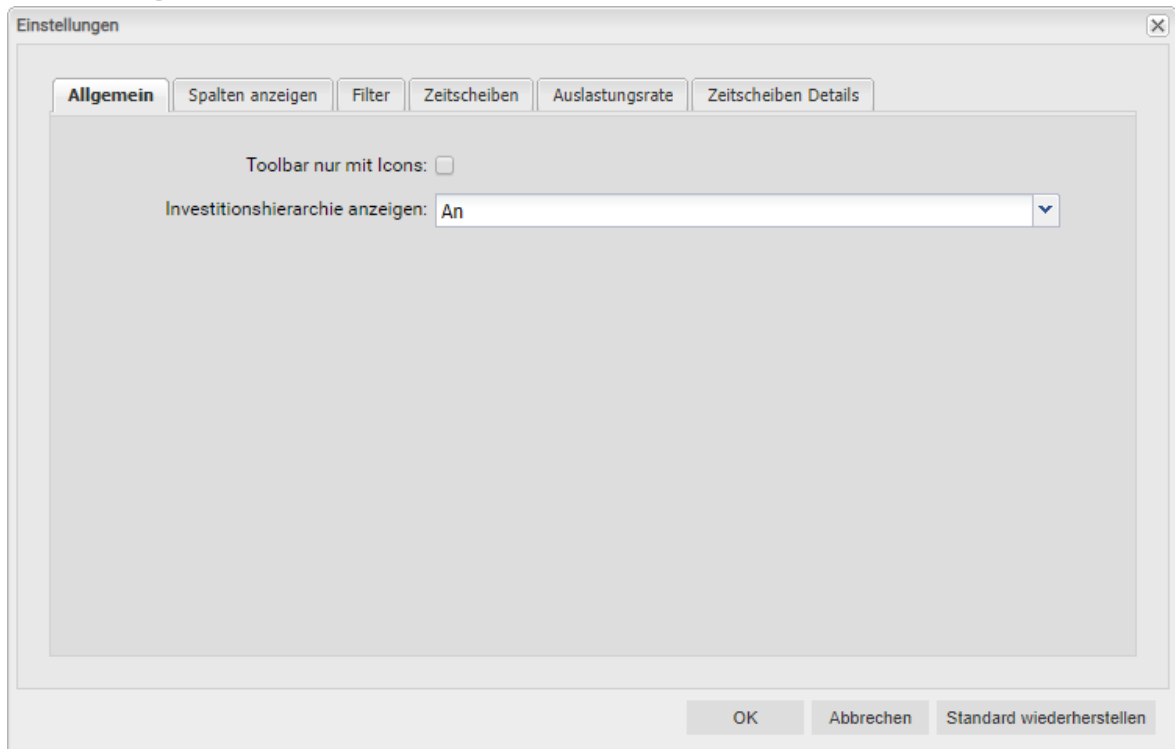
Einstellungen

Allgemein | Spalten anzeigen | Filter | Zeitscheiben | Auslastungsrate | Zeitscheiben Details

Toolbar nur mit Icons:

Investitionshierarchie anzeigen: An

OK | Abbrechen | Standard wiederherstellen